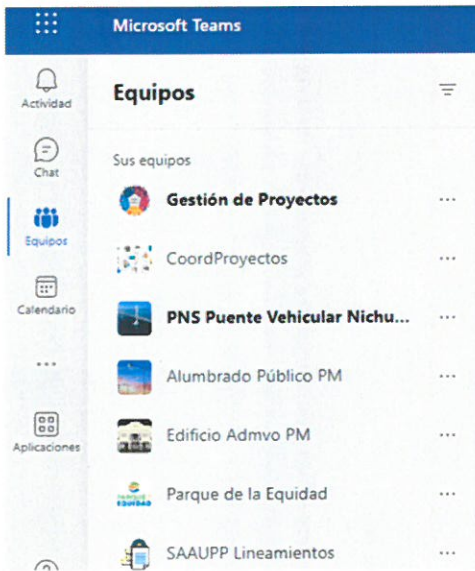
Microsoft Teams

Actividad

Chat

Equipos

Calendario

...

Aplicaciones

Equipos

Sus equipos

Gestión de Proyectos ...

CoordProyectos ...

PNS Puente Vehicular Nichu... ...

Alumbrado Público PM ...

Edificio Admvo PM ...

PARQUE EQUIDAD

Parque de la Equidad ...

SAAUPP Lineamientos ...